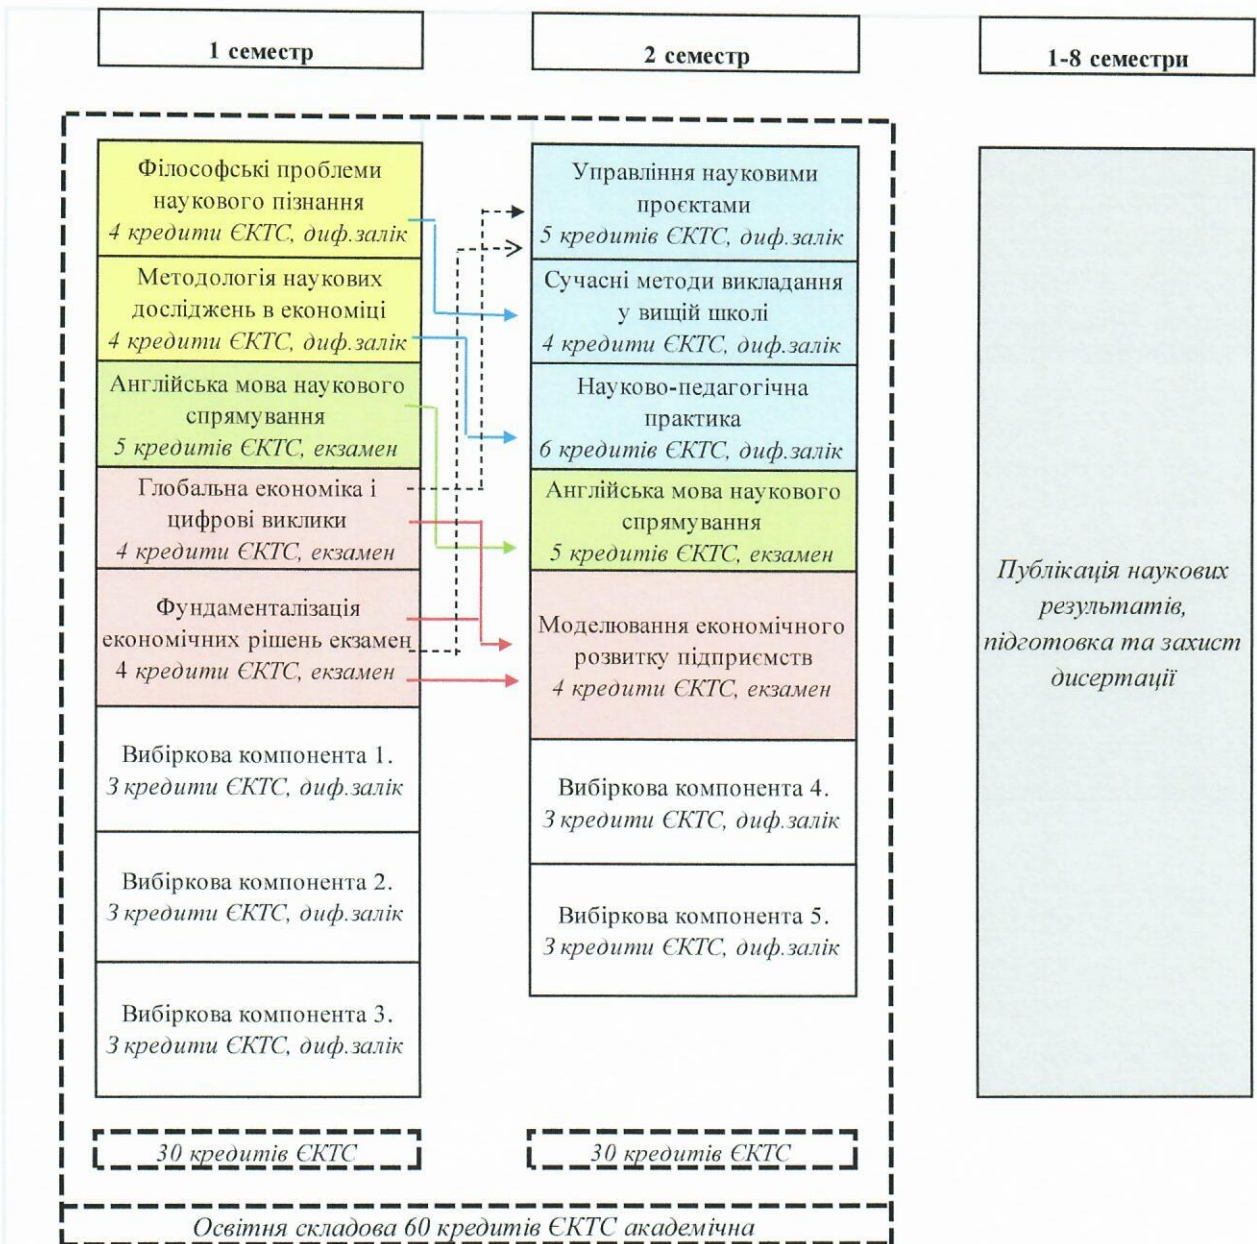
1 семестр

2 семестр

1-8 семестри

Філософські проблеми наукового пізнання
4 кредити ЄКТС, диф.залік

Методологія наукових досліджень в економіці
4 кредити ЄКТС, диф.залік

Англійська мова наукового спрямування
5 кредитів ЄКТС, екзамен

Глобальна економіка і цифрові виклики
4 кредити ЄКТС, екзамен

Фундаменталізація економічних рішень екзамен
4 кредити ЄКТС, екзамен

Вибіркова компонента 1.
3 кредити ЄКТС, диф.залік

Вибіркова компонента 2.
3 кредити ЄКТС, диф.залік

Вибіркова компонента 3.
3 кредити ЄКТС, диф.залік

30 кредитів ЄКТС

Управління науковими проєктами
5 кредитів ЄКТС, диф.залік

Сучасні методи викладання у вищій школі
4 кредити ЄКТС, диф.залік

Науково-педагогічна практика
6 кредитів ЄКТС, диф.залік

Англійська мова наукового спрямування
5 кредитів ЄКТС, екзамен

Моделювання економічного розвитку підприємств
4 кредити ЄКТС, екзамен

Вибіркова компонента 4.
3 кредити ЄКТС, диф.залік

Вибіркова компонента 5.
3 кредити ЄКТС, диф.залік

30 кредитів ЄКТС

Публікація наукових результатів, підготовка та захист дисертації

Освітня складова 60 кредитів ЄКТС академічна